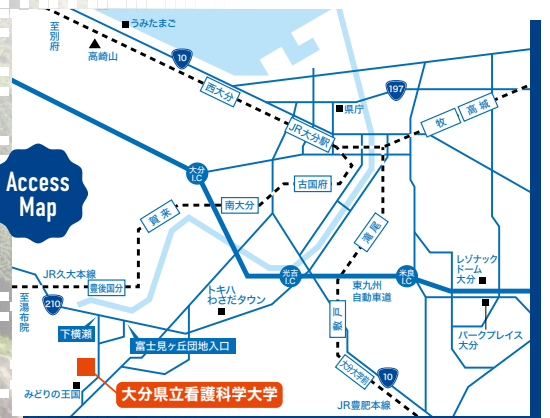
至別府

うみたまご

高崎山

10

西大分

197

県庁

JR大分駅

牧

高城

大分I.C

古国府

Access Map

賀来

南大分

滝尾

レゾナックドーム大分

JR久大本線

豊後国分

トキハわさだタウン

光吉I.C

米良I.C

東九州自動車道

至湯布院

210

下横瀬

富士見ヶ丘団地入口

敷戸

パークプレイス大分

大分大学

10

みどりの王国

大分県立看護科学大学

JR豊肥本線